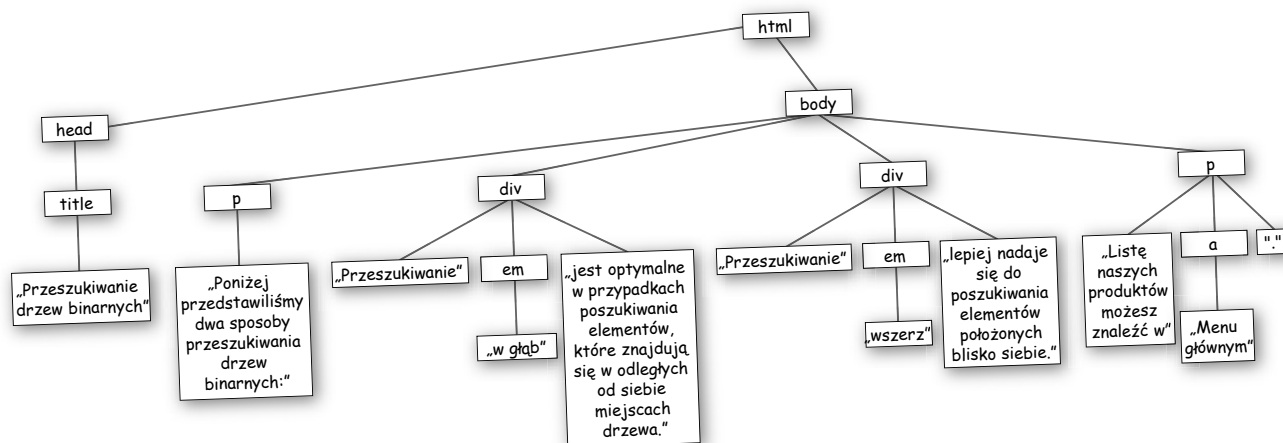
html

head

body

title

p

div

div

p

„Przeszukiwanie drzew binarnych"

„Poniżej przedstawiliśmy dwa sposoby przeszukiwania drzew binarnych:"

„Przeszukiwanie"

em

„w głąb"

„jest optymalne w przypadkach poszukiwania elementów, które znajdują się w odległych od siebie miejscach drzewa."

„Przeszukiwanie"

em

„wszerz"

„lepiej nadaje się do poszukiwania elementów położonych blisko siebie."

„Listę naszych produktów możesz znaleźć w"

a

„Menu głównym"

"."